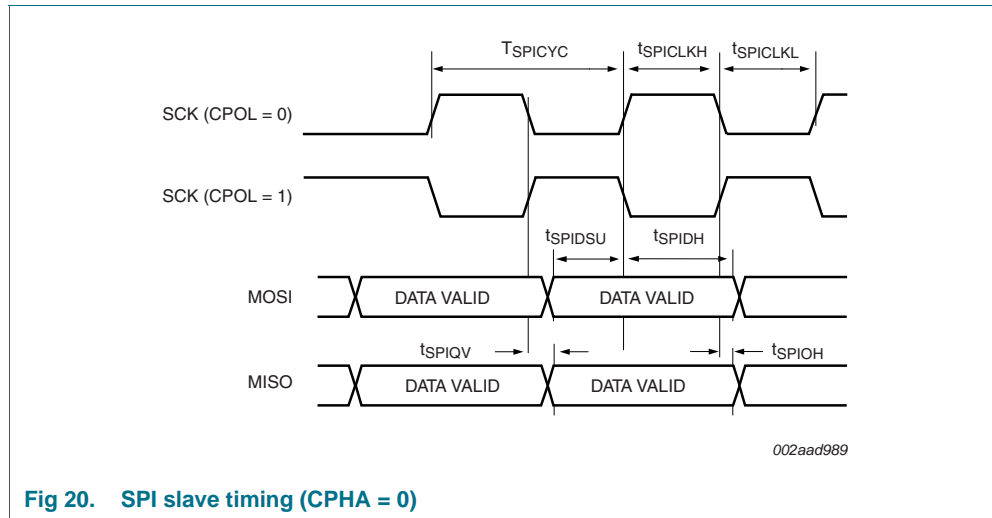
$T_{SPICYC}$ $t_{SPICLKH}$ $t_{SPICLKL}$

SCK (CPOL = 0)

SCK (CPOL = 1)

$t_{SPIDSU}$ $t_{SPIDH}$

MOSI DATA VALID DATA VALID

$t_{SPIQV}$ $t_{SPIOH}$

MISO DATA VALID DATA VALID

002aad989

Fig 20. SPI slave timing (CPHA = 0)